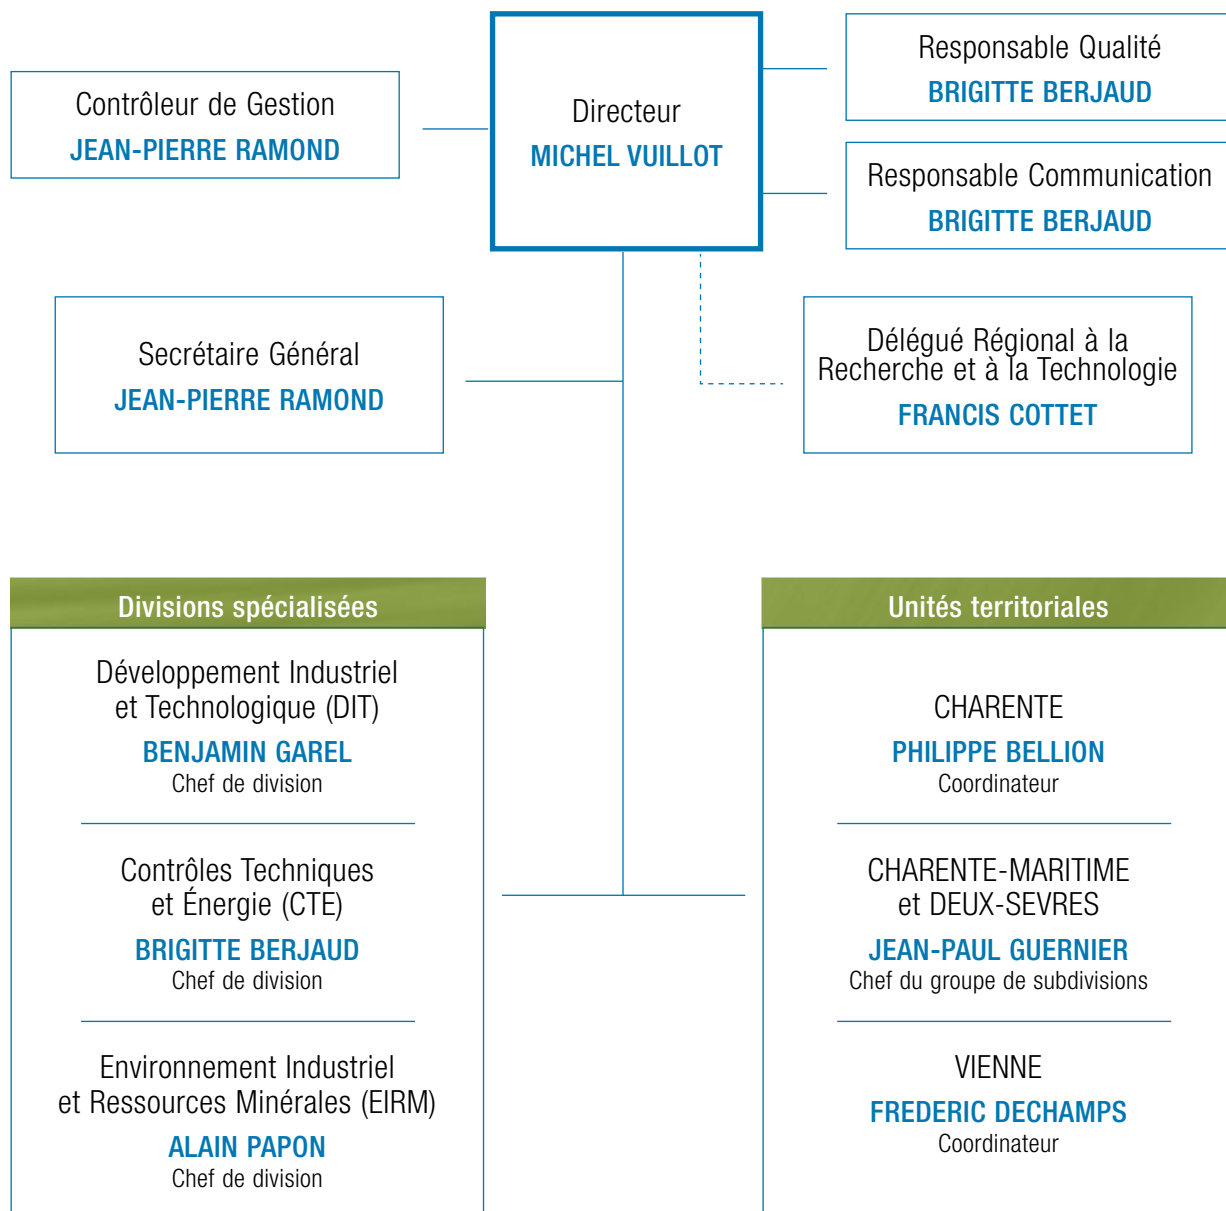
Contrôleur de Gestion
JEAN-PIERRE RAMOND

Directeur
MICHEL VUILLOT

Responsable Qualité
BRIGITTE BERJAUD

Responsable Communication
BRIGITTE BERJAUD

Secrétaire Général
JEAN-PIERRE RAMOND

Délégué Régional à la Recherche et à la Technologie
FRANCIS COTTET

Divisions spécialisées

Développement Industriel et Technologique (DIT)
BENJAMIN GAREL
Chef de division

Contrôles Techniques et Énergie (CTE)
BRIGITTE BERJAUD
Chef de division

Environnement Industriel et Ressources Minérales (EIRM)
ALAIN PAPON
Chef de division

Unités territoriales

CHARENTE
PHILIPPE BELLION
Coordinateur

CHARENTE-MARITIME et DEUX-SEVRES
JEAN-PAUL GUERNIER
Chef du groupe de subdivisions

VIENNE
FREDERIC DECHAMPS
Coordinateur